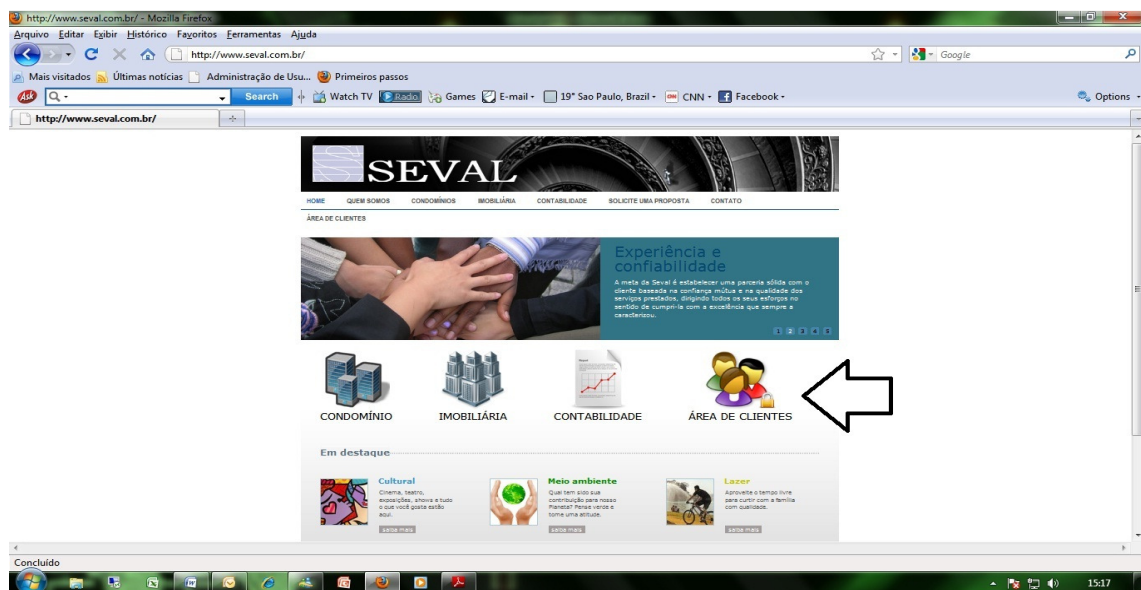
http://www.seval.com.br/ - Mozilla Firefox
Arquivo Editar Exibir Histórico Favoritos Ferramentas Ajuda
http://www.seval.com.br/
Google
Mais visitados Últimas notícias Administração de Usu... Primeiros passos
Search Watch TV Radio Games E-mail 19° Sao Paulo, Brazil CNN Facebook Options
http://www.seval.com.br/

SEVAL

HOME QUEM SOMOS CONDOMÍNIOS IMOBILIÁRIA CONTABILIDADE SOLICITE UMA PROPOSTA CONTATO
ÁREA DE CLIENTES

Experiência e confiabilidade

A meta da Seval é estabelecer uma parceria sólida com o cliente baseada na confiança mútua e na qualidade dos serviços prestados, dirigindo todos os seus esforços no sentido de cumpri-la com a excelência que sempre a caracterizou.

1 2 3 4 5

CONDOMÍNIO IMOBILIÁRIA CONTABILIDADE ÁREA DE CLIENTES

Em destaque

Cultural
Cinema, teatro, exposições, shows e tudo o que você gosta estão aqui.
saiba mais

Meio ambiente
Qual tem sido sua contribuição para nosso Planeta? Pense verde e tome uma atitude.
saiba mais

Lazer
Aproveite o tempo livre para curtir com a família com qualidade.
saiba mais

Concluído
15:17